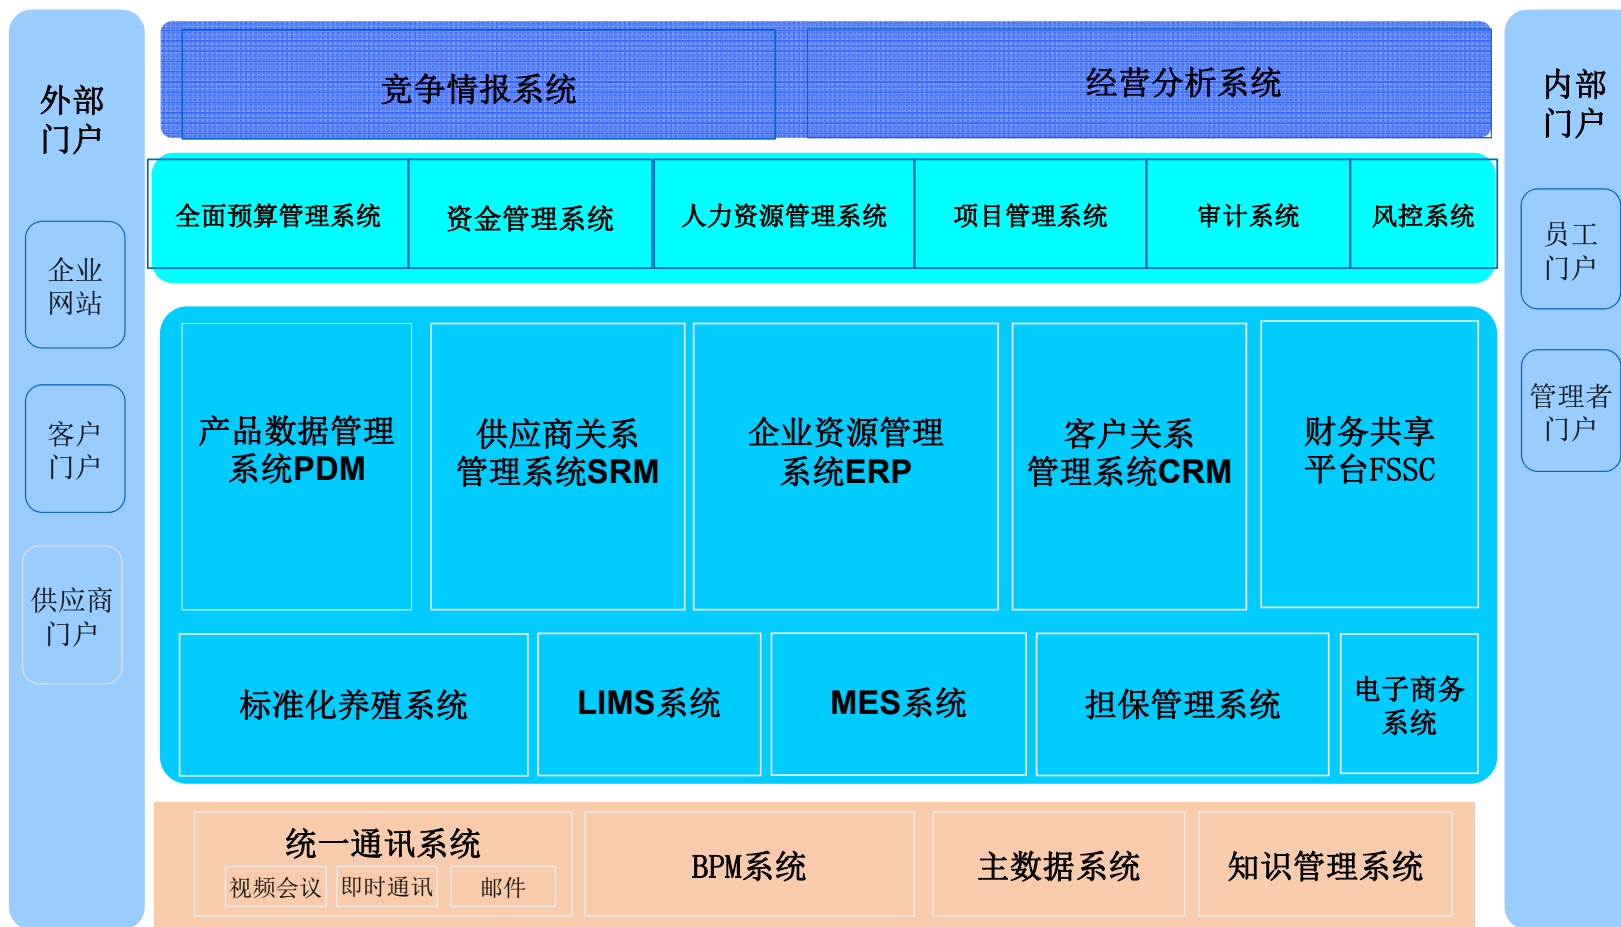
外部门户

企业网站

客户门户

供应商门户

竞争情报系统

经营分析系统

内部门户

员工门户

管理者门户

全面预算管理系统

资金管理系统

人力资源管理系统

项目管理系统

审计系统

风控系统

产品数据管理系统PDM

供应商关系管理系统SRM

企业资源管理系统ERP

客户关系管理系统CRM

财务共享平台FSSC

标准化养殖系统

LIMS系统

MES系统

担保管理系统

电子商务系统

统一通讯系统

视频会议

即时通讯

邮件

BPM系统

主数据系统

知识管理系统